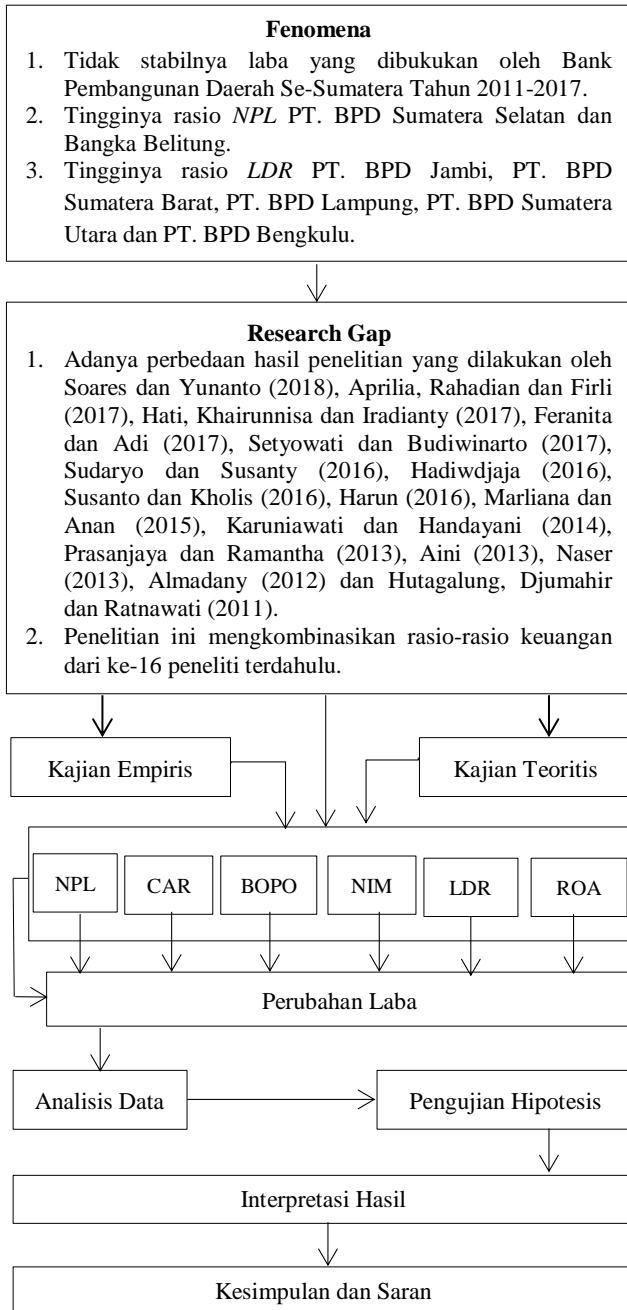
**Fenomena**

1. Tidak stabilnya laba yang dibukukan oleh Bank Pembangunan Daerah Se-Sumatera Tahun 2011-2017.
2. Tingginya rasio *NPL* PT. BPD Sumatera Selatan dan Bangka Belitung.
3. Tingginya rasio *LDR* PT. BPD Jambi, PT. BPD Sumatera Barat, PT. BPD Lampung, PT. BPD Sumatera Utara dan PT. BPD Bengkulu.

**Research Gap**

1. Adanya perbedaan hasil penelitian yang dilakukan oleh Soares dan Yunanto (2018), Aprilia, Rahadian dan Firli (2017), Hati, Khairunnisa dan Iradianty (2017), Feranita dan Adi (2017), Setyowati dan Budiwinarto (2017), Sudaryo dan Susanty (2016), Hadiwdjaja (2016), Susanto dan Kholis (2016), Harun (2016), Marliana dan Anan (2015), Karuniawati dan Handayani (2014), Prasanjaya dan Ramantha (2013), Aini (2013), Naser (2013), Almadany (2012) dan Hutagalung, Djumahir dan Ratnawati (2011).
2. Penelitian ini mengkombinasikan rasio-rasio keuangan dari ke-16 peneliti terdahulu.

Kajian Empiris

Kajian Teoritis

NPL

CAR

BOPO

NIM

LDR

ROA

Perubahan Laba

Analisis Data

Pengujian Hipotesis

Interpretasi Hasil

Kesimpulan dan Saran